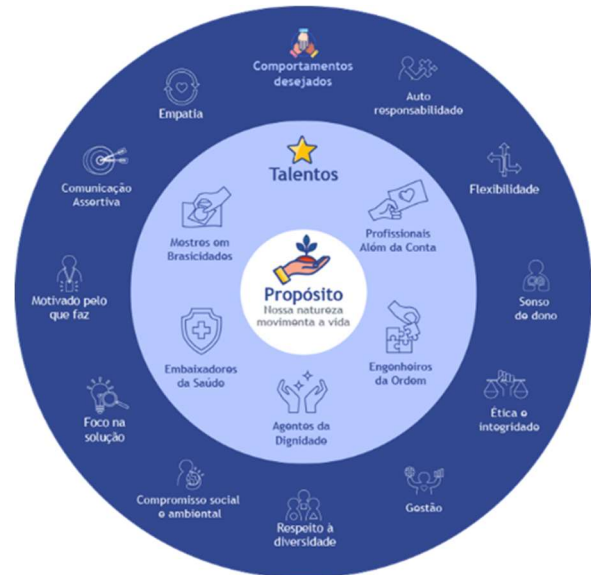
Comportamentos desejados

Auto responsabilidade

Flexibilidade

Senso de dono

Ética e integridade

Gestão

Respeito à diversidade

Compromisso social e ambiental

Foco na solução

Motivado pelo que faz

Comunicação Assertiva

Empatia

Talentos

Profissionais Além da Conta

Engenheiros da Ordem

Agentes da Dignidade

Embaixadores da Saúde

Mestres em Brasicidades

Propósito
Nossa natureza movimenta a vida